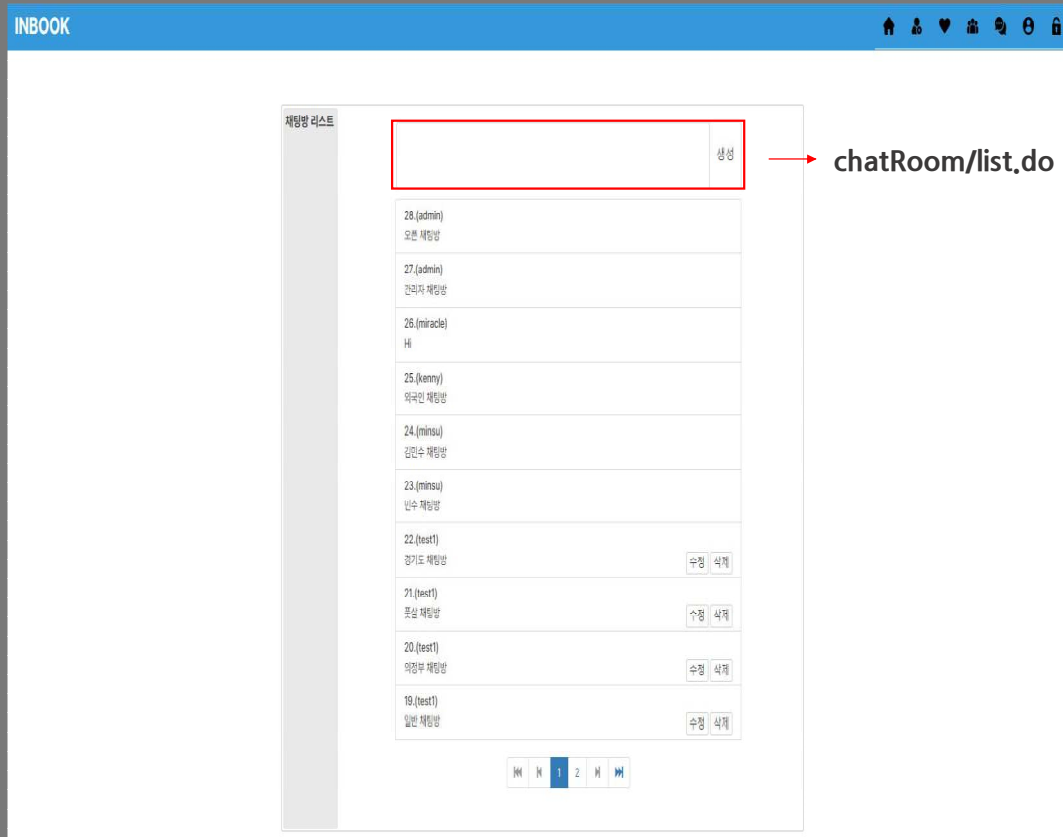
INBOOK

채팅방 리스트

생성

chatRoom/list.do

28.(admin)
오픈 채팅방

27.(admin)
관리자 채팅방

26.(miracle)
Hi

25.(kenny)
외국인 채팅방

24.(minsu)
김민수 채팅방

23.(minsu)
민수 채팅방

22.(test1)
경기도 채팅방
수정 삭제

21.(test1)
풋살 채팅방
수정 삭제

20.(test1)
의정부 채팅방
수정 삭제

19.(test1)
일반 채팅방
수정 삭제

1 2